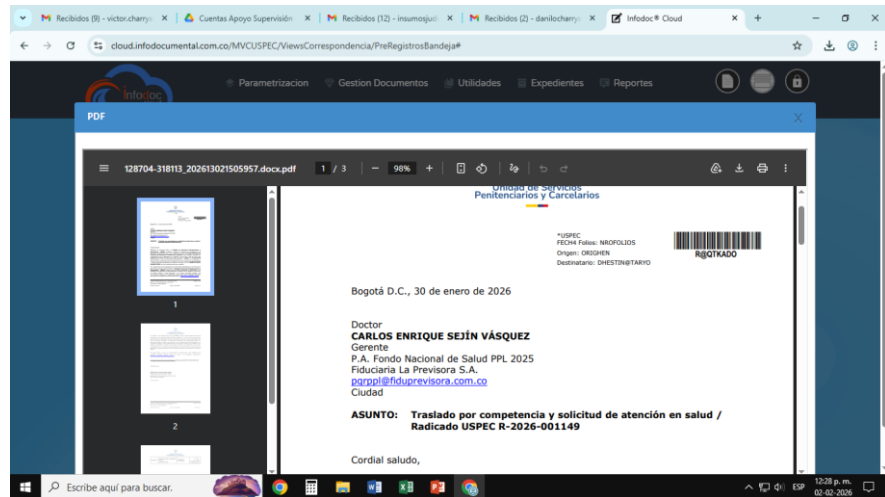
Recibidos (9) - victor.charry ×
Cuentas Apoyo Supervisión ×
Recibidos (12) - insumosjud ×
Recibidos (2) - danilocharry ×
Infodoc® Cloud ×
+

cloud.infodocumental.com.co/MVCUSPEC/ViewsCorrespondencia/PreRegistrosBandeja#

Infodoc
Parametrizacion
Gestion Documentos
Utilidades
Expedientes
Reportes

PDF

128704-318113_202613021505957.docx.pdf
1 / 3
98%

1

2

Unidad de Servicios Penitenciarios y Carcelarios

*USPEC
FECH4 Folios: NROFOLIOS
Origen: ORIGHEN
Destinatario: DHESTIN@TARYO
R@QTKADO

Bogotá D.C., 30 de enero de 2026

Doctor
CARLOS ENRIQUE SEJÍN VÁSQUEZ
Gerente
P.A. Fondo Nacional de Salud PPL 2025
Fiduciaria La Previsora S.A.
pqrppl@fiduprevisora.com.co
Ciudad

ASUNTO: Traslado por competencia y solicitud de atención en salud / Radicado USPEC R-2026-001149

Cordial saludo,

Escribe aquí para buscar.
ESP
12:28 p. m.
02-02-2026